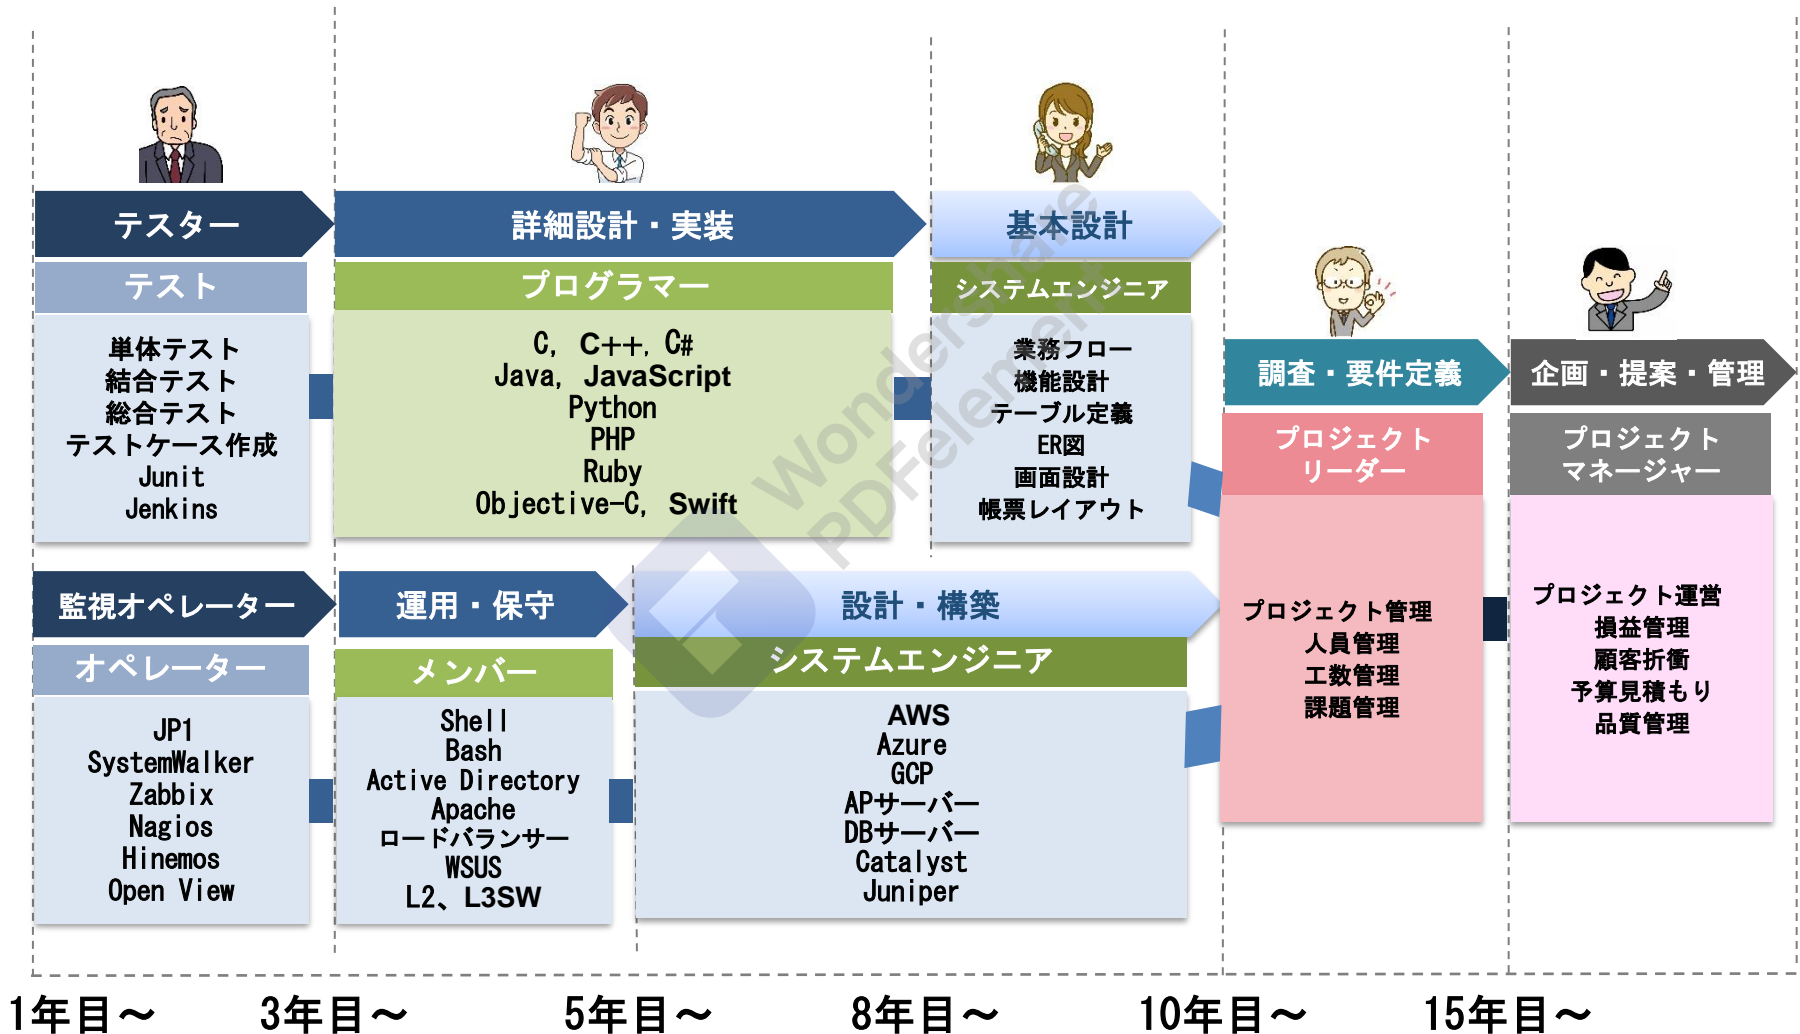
テスター

テスト

単体テスト
結合テスト
総合テスト
テストケース作成
Junit
Jenkins

詳細設計・実装

プログラマー

C, C++, C#
Java, JavaScript
Python
PHP
Ruby
Objective-C, Swift

基本設計

システムエンジニア

業務フロー
機能設計
テーブル定義
ER図
画面設計
帳票レイアウト

調査・要件定義

プロジェクトリーダー

プロジェクト管理
人員管理
工数管理
課題管理

企画・提案・管理

プロジェクトマネージャー

プロジェクト運営
損益管理
顧客折衝
予算見積もり
品質管理

監視オペレーター

オペレーター

JP1
SystemWalker
Zabbix
Nagios
Hinemos
Open View

運用・保守

メンバー

Shell
Bash
Active Directory
Apache
ロードバランサー
WSUS
L2、L3SW

設計・構築

システムエンジニア

AWS
Azure
GCP
APサーバー
DBサーバー
Catalyst
Juniper

Wondershare PDFelement

1年目～ 3年目～ 5年目～ 8年目～ 10年目～ 15年目～